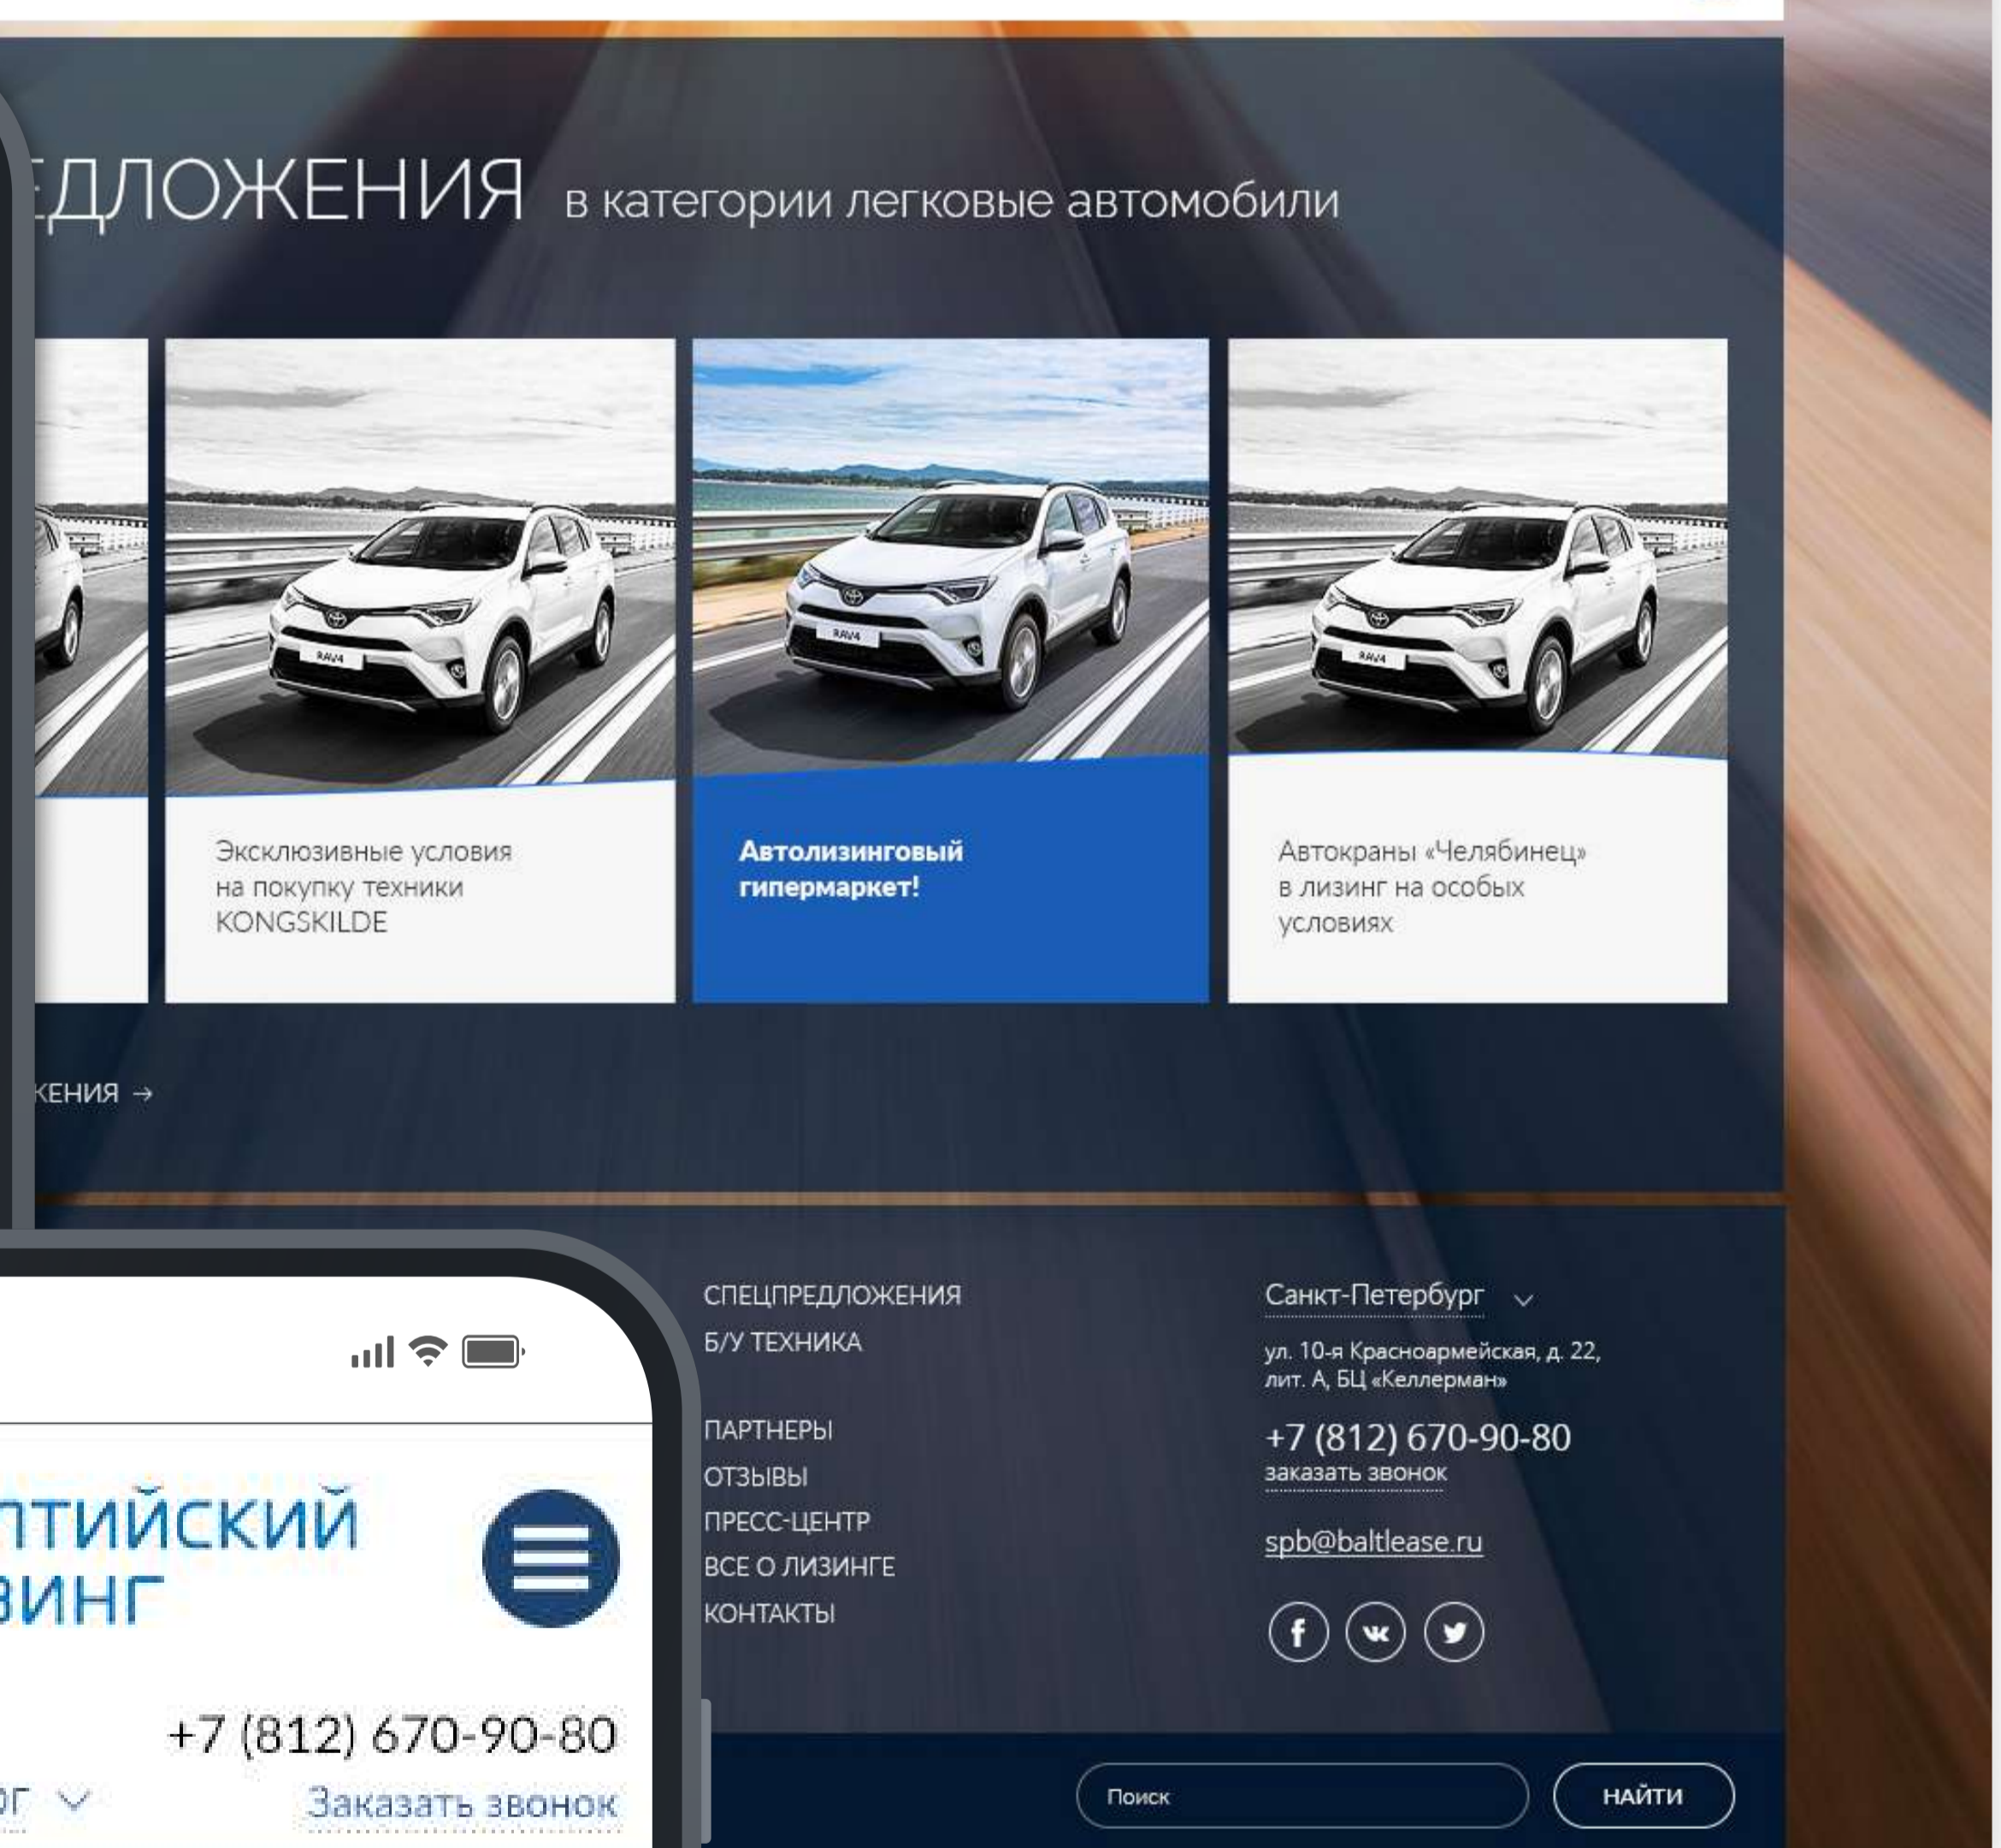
ЕДЛОЖЕНИЯ в категории легковые автомобили

Эксклюзивные условия на покупку техники KONGSKILDE

Автолизинговый гипермаркет!

Автокраны «Челябинец» в лизинг на особых условиях

ЖЕНИЯ →

СПЕЦПРЕДЛОЖЕНИЯ
Б/У ТЕХНИКА

ПАРТНЕРЫ
ОТЗЫВЫ
ПРЕСС-ЦЕНТР
ВСЕ О ЛИЗИНГЕ
КОНТАКТЫ

Санкт-Петербург

ул. 10-я Красноармейская, д. 22, лит. А, БЦ «Келлерман»

+7 (812) 670-90-80
заказать звонок

spb@baltlease.ru

Поиск
НАЙТИ

ЛТИЙСКИЙ
ЗИНГ

+7 (812) 670-90-80
рг
Заказать звонок